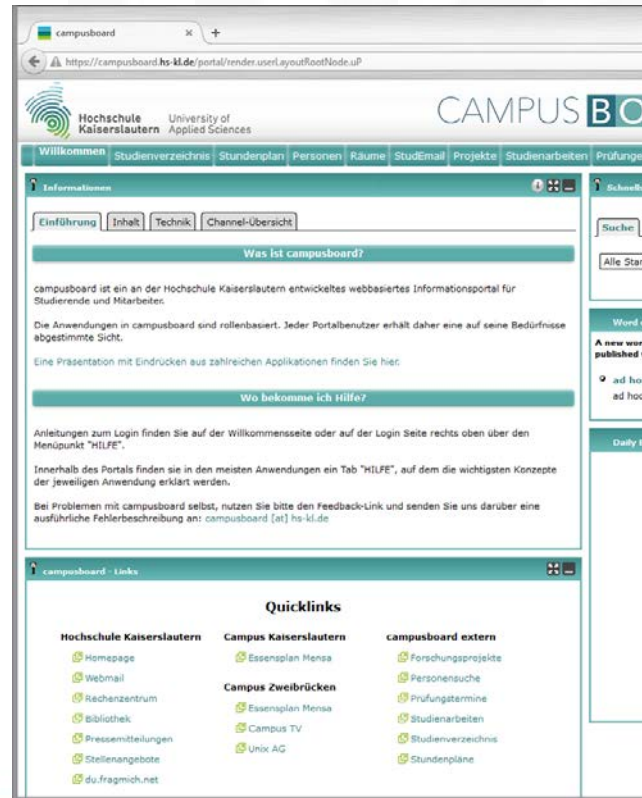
campusboard ×  +

https://campusboard.hs-kl.de/portal/render.userLayoutRootNode.uP

Hochschule Kaiserslautern University of Applied Sciences

CAMPUS BO

Willkommen Studienverzeichnis Stundenplan Personen Räume StudEmail Projekte Studienarbeiten Prüfunge

Informationen

Einführung Inhalt Technik Channel-Übersicht

Was ist campusboard?

campusboard ist ein an der Hochschule Kaiserslautern entwickeltes webbasiertes Informationsportal für Studierende und Mitarbeiter.

Die Anwendungen in campusboard sind rollenbasiert. Jeder Portalbenutzer erhält daher eine auf seine Bedürfnisse abgestimmte Sicht.

Eine Präsentation mit Eindrücken aus zahlreichen Applikationen finden Sie hier.

Wo bekomme ich Hilfe?

Anleitungen zum Login finden Sie auf der Willkommensseite oder auf der Login Seite rechts oben über den Menüpunkt "HILFE".

Innerhalb des Portals finden sie in den meisten Anwendungen ein Tab "HILFE", auf dem die wichtigsten Konzepte der jeweiligen Anwendung erklärt werden.

Bei Problemen mit campusboard selbst, nutzen Sie bitte den Feedback-Link und senden Sie uns darüber eine ausführliche Fehlerbeschreibung an: campusboard [at] hs-kl.de

campusboard - Links

Quicklinks

Hochschule Kaiserslautern
Homepage
Webmail
Rechenzentrum
Bibliothek
Pressemitteilungen
Stellenangebote
du.fragmich.net

Campus Kaiserslautern
Essensplan Mensa

Campus Zweibrücken
Essensplan Mensa
Campus TV
Unix AG

campusboard extern
Forschungsprojekte
Personensuche
Prüfungstermine
Studienarbeiten
Studienverzeichnis
Stundenpläne

Schnell

Suche

Alle Sta

Word

A new wor published

ad ho
ad ho

Daily